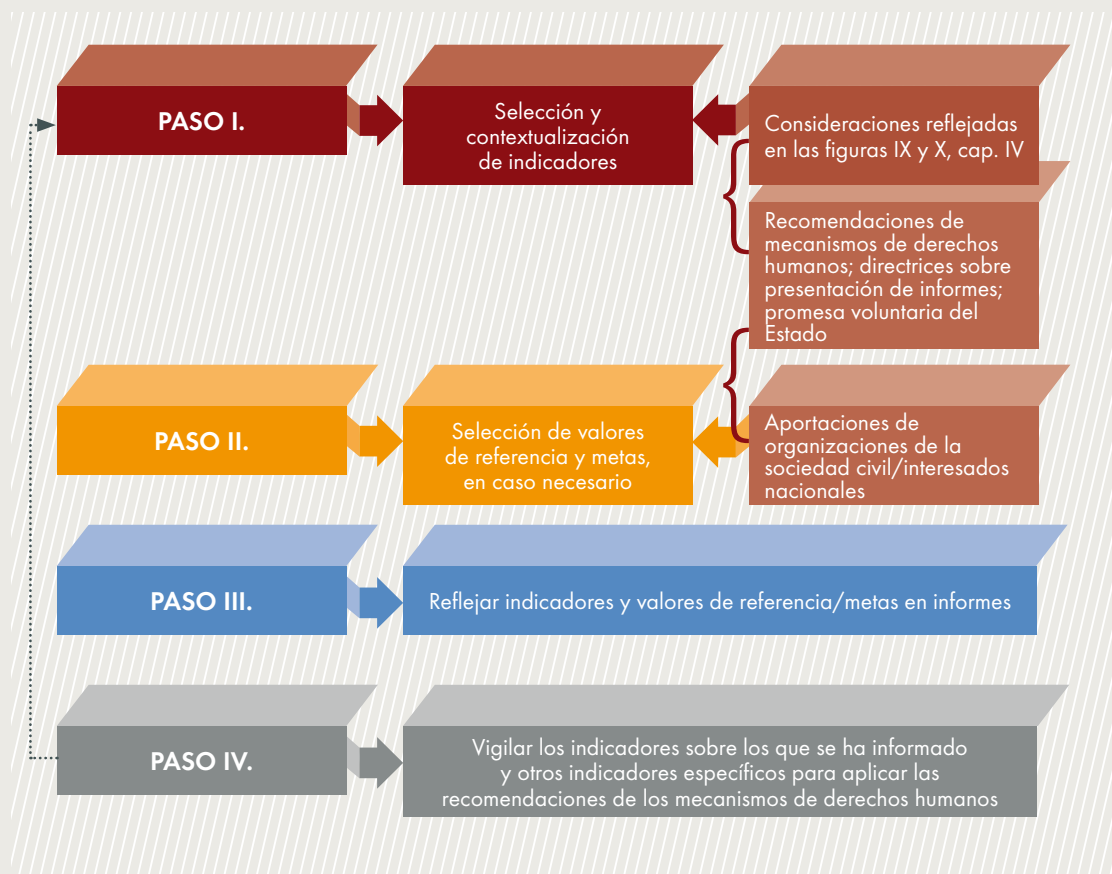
PASO I.

Selección y contextualización de indicadores

Consideraciones reflejadas en las figuras IX y X, cap. IV

Recomendaciones de mecanismos de derechos humanos; directrices sobre presentación de informes; promesa voluntaria del Estado

PASO II.

Selección de valores de referencia y metas, en caso necesario

Aportaciones de organizaciones de la sociedad civil/interesados nacionales

PASO III.

Reflejar indicadores y valores de referencia/metas en informes

PASO IV.

Vigilar los indicadores sobre los que se ha informado y otros indicadores específicos para aplicar las recomendaciones de los mecanismos de derechos humanos